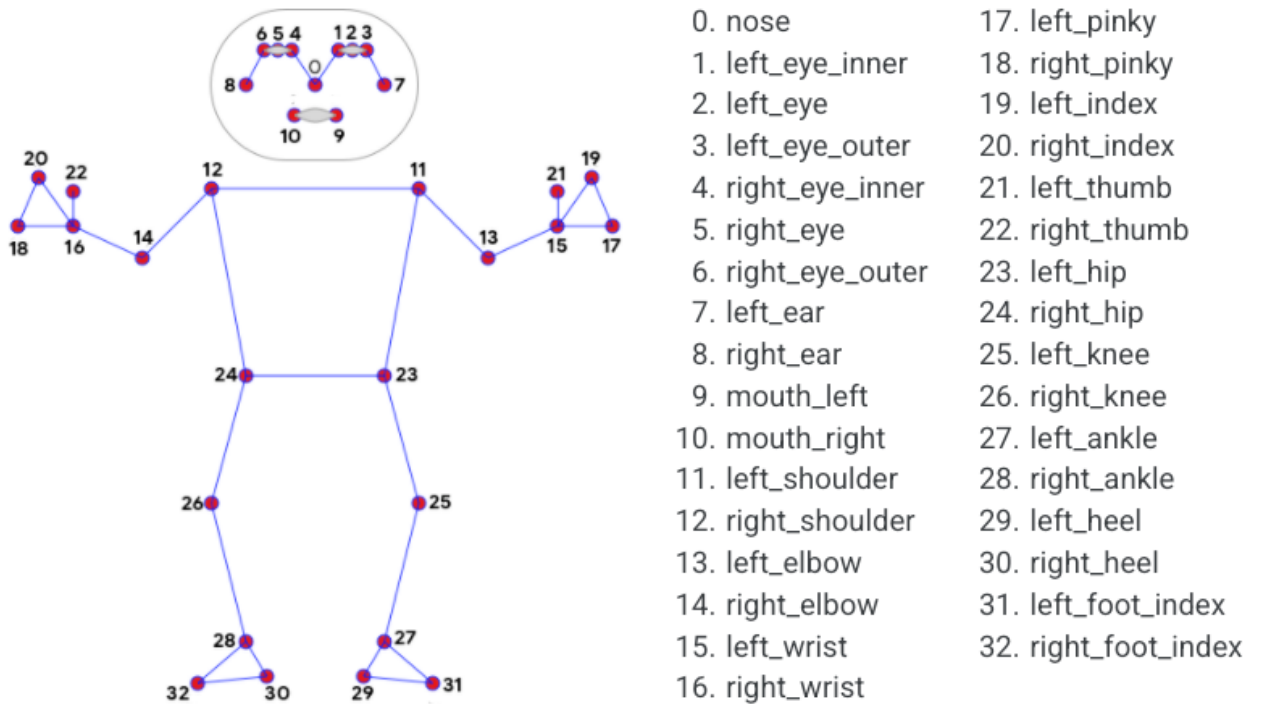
6 5 4
1 2 3
8
0
7
10
9
20
22
12
11
21
19
18
16
14
13
15
17
24
23
26
25
28
27
32
30
29
31

0. nose
1. left_eye_inner
2. left_eye
3. left_eye_outer
4. right_eye_inner
5. right_eye
6. right_eye_outer
7. left_ear
8. right_ear
9. mouth_left
10. mouth_right
11. left_shoulder
12. right_shoulder
13. left_elbow
14. right_elbow
15. left_wrist
16. right_wrist

17. left_pinky
18. right_pinky
19. left_index
20. right_index
21. left_thumb
22. right_thumb
23. left_hip
24. right_hip
25. left_knee
26. right_knee
27. left_ankle
28. right_ankle
29. left_heel
30. right_heel
31. left_foot_index
32. right_foot_index